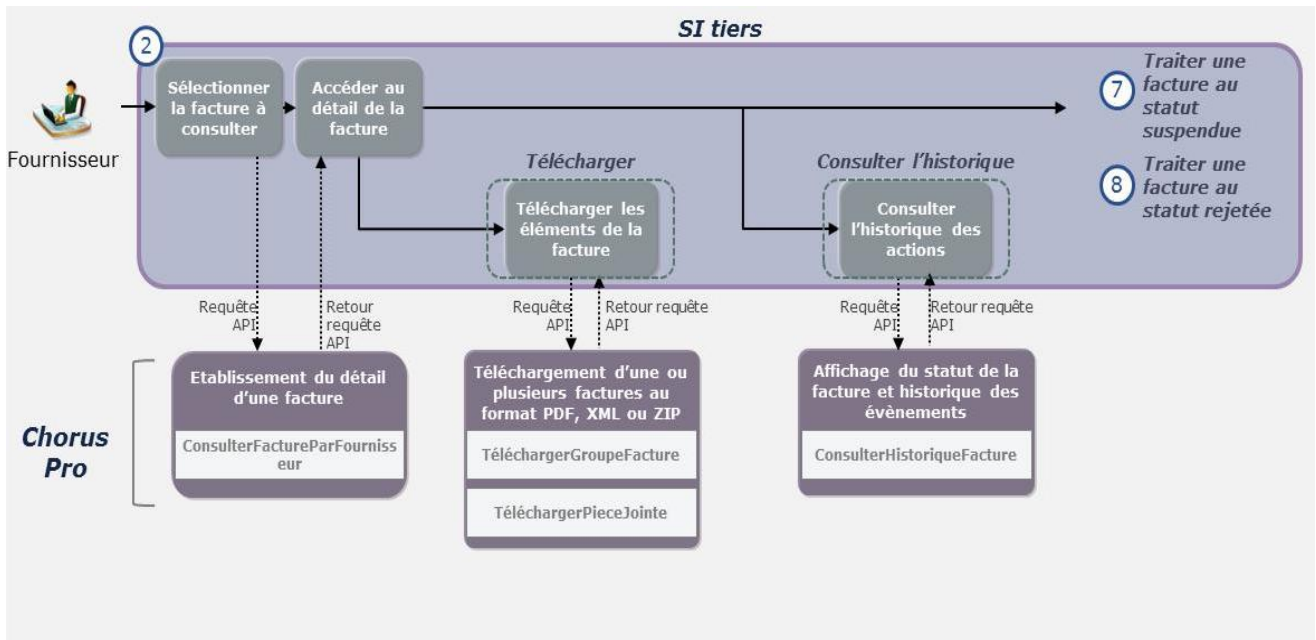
SI tiers

2

Fournisseur

Sélectionner la facture à consulter

Accéder au détail de la facture

Télécharger

Télécharger les éléments de la facture

Consulter l'historique

Consulter l'historique des actions

7 Traiter une facture au statut suspendue

8 Traiter une facture au statut rejetée

Requête API

Retour requête API

Requête API

Retour requête API

Requête API

Retour requête API

Chorus Pro

Etablissement du détail d'une facture

ConsulterFactureParFournisseur

Téléchargement d'une ou plusieurs factures au format PDF, XML ou ZIP

TéléchargerGroupeFacture

TéléchargerPieceJointe

Affichage du statut de la facture et historique des évènements

ConsulterHistoriqueFacture